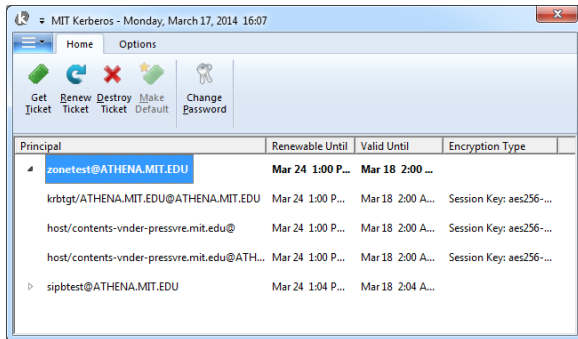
MIT Kerberos - Monday, March 17, 2014 16:07

Home Options

Get Ticket Renew Ticket Destroy Ticket Make Default Change Password

| Principal | Renewable Until | Valid Until | Encryption Type |
|---|---|---|---|
| zonetest@ATHENA.MIT.EDU | Mar 24 1:00 P... | Mar 18 2:00 ... | |
| krbtgt/ATHENA.MIT.EDU@ATHENA.MIT.EDU | Mar 24 1:00 P... | Mar 18 2:00 A... | Session Key: aes256-... |
| host/contents-vnder-pressvre.mit.edu@ | Mar 24 1:00 P... | Mar 18 2:00 A... | Session Key: aes256-... |
| host/contents-vnder-pressvre.mit.edu@ATH... | Mar 24 1:00 P... | Mar 18 2:00 A... | Session Key: aes256-... |
| sipbtest@ATHENA.MIT.EDU | Mar 24 1:04 P... | Mar 18 2:04 A... | |